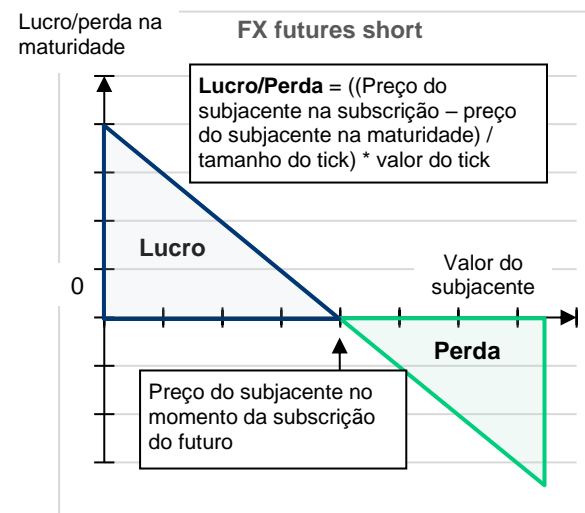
Lucro/perda na maturidade

FX futures short

**Lucro/Perda** = ((Preço do subjacente na subscrição – preço do subjacente na maturidade) / tamanho do tick) * valor do tick

Lucro

0

Valor do subjacente

Perda

Preço do subjacente no momento da subscrição do futuro